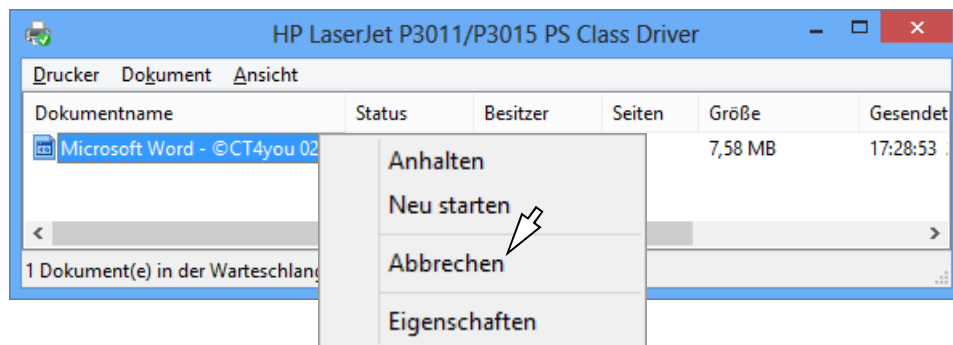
HP LaserJet P3011/P3015 PS Class Driver

Drucker Dokument Ansicht

| Dokumentname | Status | Besitzer | Seiten | Größe | Gesendet |
|---|---|---|---|---|---|
| Microsoft Word - ©CT4you 02 | | | | 7,58 MB | 17:28:53 |

Anhalten
Neu starten
Abbrechen
Eigenschaften

1 Dokument(e) in der Warteschlang